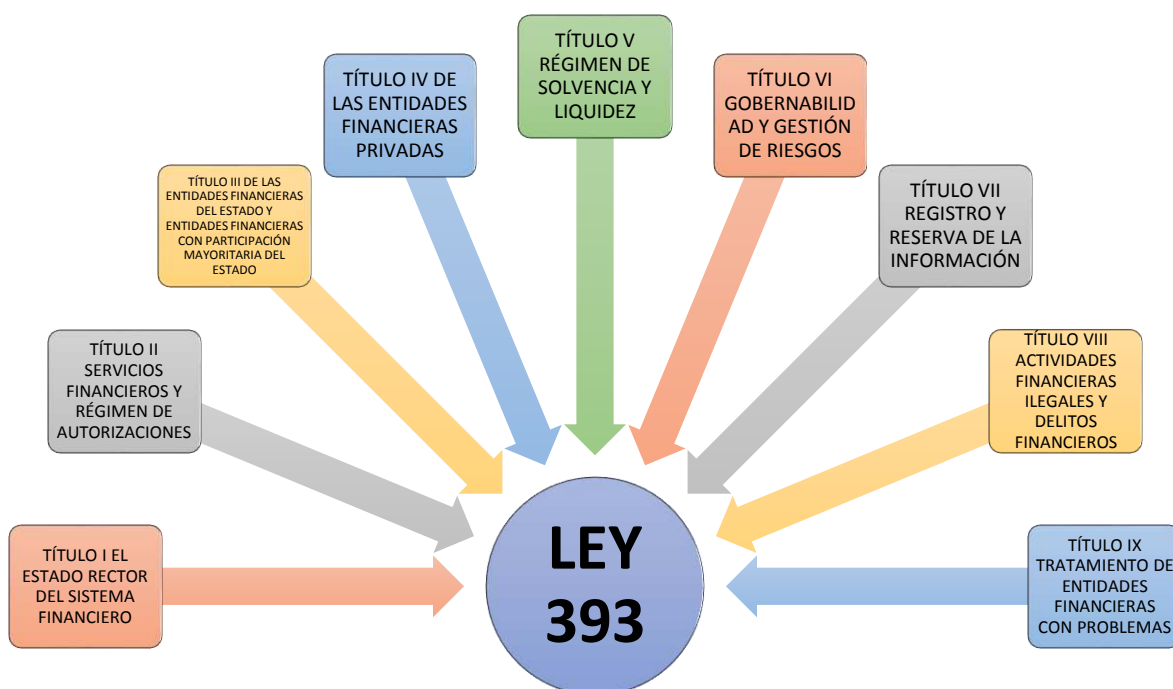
TÍTULO V RÉGIMEN DE SOLVENCIA Y LIQUIDEZ

TÍTULO IV DE LAS ENTIDADES FINANCIERAS PRIVADAS

TÍTULO VI GOBERNABILIDAD Y GESTIÓN DE RIESGOS

TÍTULO III DE LAS ENTIDADES FINANCIERAS DEL ESTADO Y ENTIDADES FINANCIERAS CON PARTICIPACIÓN MAYORITARIA DEL ESTADO

TÍTULO VII REGISTRO Y RESERVA DE LA INFORMACIÓN

TÍTULO II SERVICIOS FINANCIEROS Y RÉGIMEN DE AUTORIZACIONES

TÍTULO VIII ACTIVIDADES FINANCIERAS ILEGALES Y DELITOS FINANCIEROS

TÍTULO I EL ESTADO RECTOR DEL SISTEMA FINANCIERO

LEY 393

TÍTULO IX TRATAMIENTO DE ENTIDADES FINANCIERAS CON PROBLEMAS